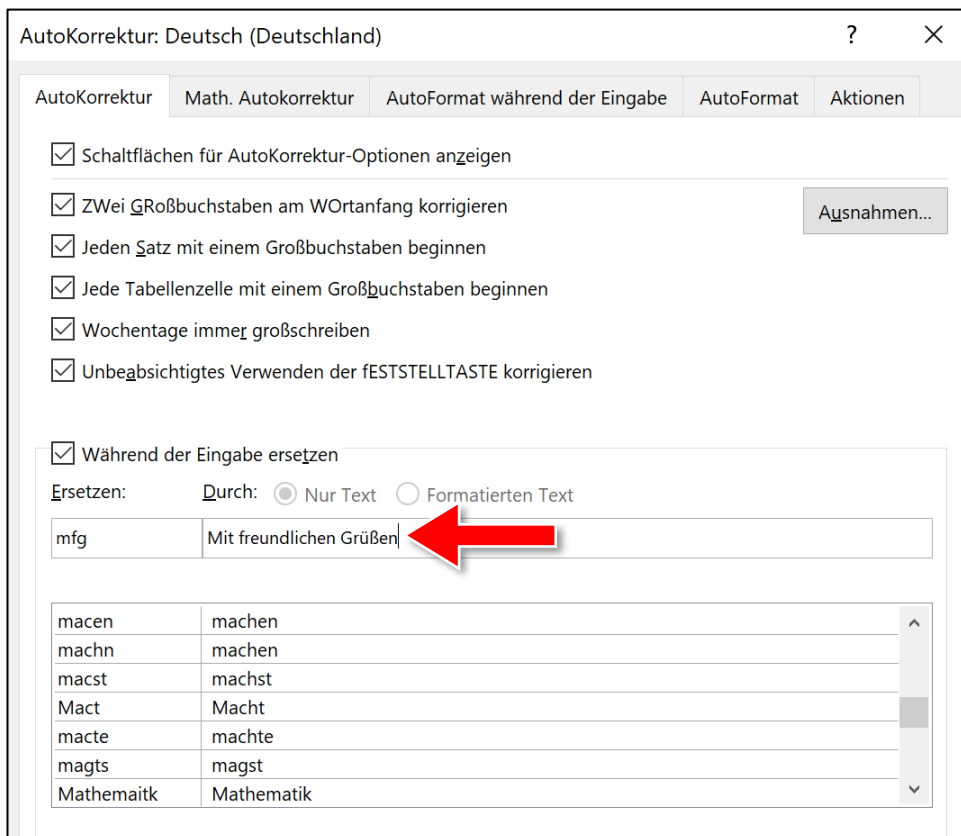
AutoKorrektur: Deutsch (Deutschland)

?

AutoKorrektur | Math. Autokorrektur | AutoFormat während der Eingabe | AutoFormat | Aktionen

Schaltflächen für AutoKorrektur-Optionen anzeigen

ZWei GRoßbuchstaben am WOrtanfang korrigieren

Ausnahmen...

Jeden Satz mit einem Großbuchstaben beginnen

Jede Tabellenzelle mit einem Großbuchstaben beginnen

Wochentage immer großschreiben

Unbeabsichtigtes Verwenden der fESTSTELLTASTE korrigieren

Während der Eingabe ersetzen

Ersetzen: Durch: Nur Text Formatierten Text

mfg | Mit freundlichen Grüßen

| | |
|---|---|
| macen | machen |
| machn | machen |
| macst | machst |
| Mact | Macht |
| macte | machte |
| magts | magst |
| Mathemaitk | Mathematik |